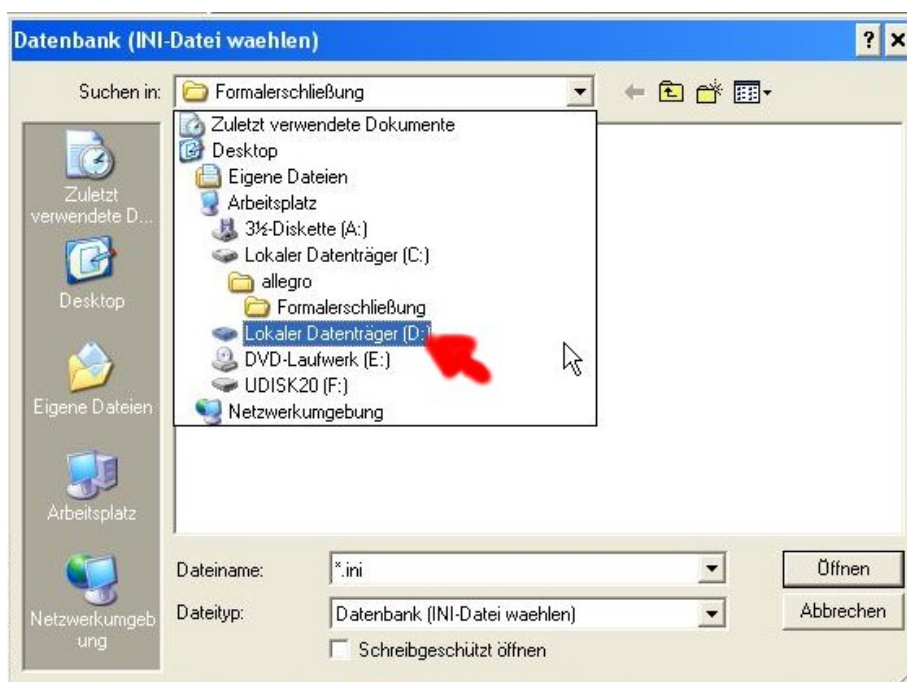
Datenbank (INI-Datei waehlen)

?

Suchen in: Formalerschließung

Zuletzt verwendete Dokumente
Desktop
Eigene Dateien
Arbeitsplatz
3½-Diskette (A:)
Lokaler Datenträger (C:)
allegro
Formalerschließung
Lokaler Datenträger (D:)
DVD-Laufwerk (E:)
UDISK20 (F:)
Netzwerkumgebung

Zuletzt verwendete D...

Desktop

Eigene Dateien

Arbeitsplatz

Netzwerkumgebung

Dateiname: *.ini

Dateityp: Datenbank (INI-Datei waehlen)

Schreibgeschützt öffnen

Öffnen

Abbrechen